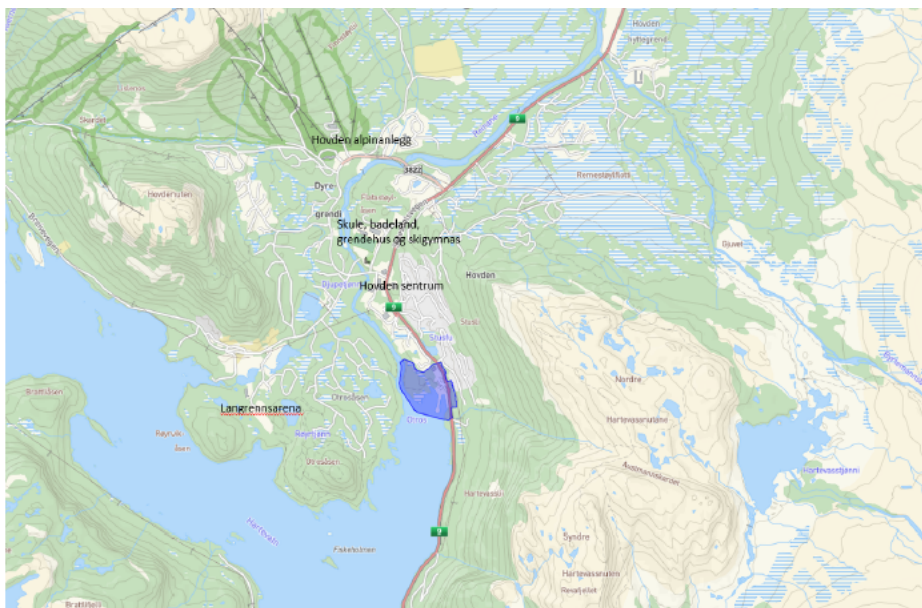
Hovden alpinanlegg

Skule, badeland, grendehus og skigymnas

Hovden sentrum

Langrennsarena

Hovden

Hovdenuten

Remesfjellsfloti

Hovdan

Nordre

Hartevassnutane

Syndre

Hartevatn

Hartevassnuten

Ørnsø

Fiskeholmen

Duven

Hartevassjønni

9

9

9